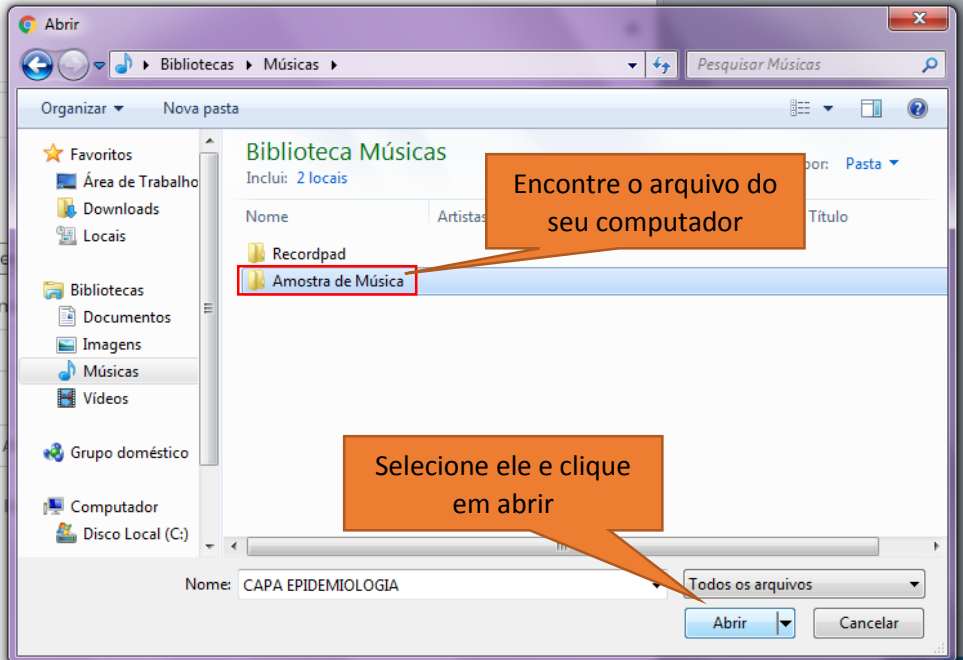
Abrir

Bibliotecas ▸ Músicas ▸

Pesquisar Músicas

Organizar ▾ Nova pasta

Favoritos
Área de Trabalho
Downloads
Locais

Bibliotecas
Documentos
Imagens
Músicas
Vídeos

Grupo doméstico

Computador
Disco Local (C:)

Biblioteca Músicas
Inclui: 2 locais

por: Pasta

Nome
Artistas
Título

Recordpad
Amostra de Música

Encontre o arquivo do seu computador

Selecione ele e clique em abrir

Nome: CAPA EPIDEMIOLOGIA

Todos os arquivos

Abrir

Cancelar